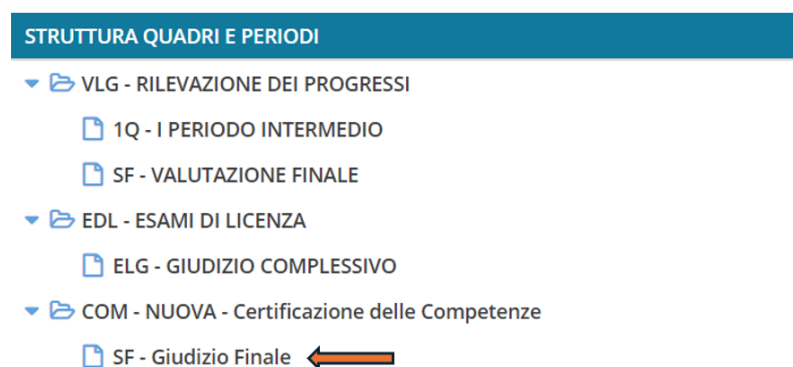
STRUTTURA QUADRI E PERIODI

VLG - RILEVAZIONE DEI PROGRESSI

1Q - I PERIODO INTERMEDIO

SF - VALUTAZIONE FINALE

EDL - ESAMI DI LICENZA

ELG - GIUDIZIO COMPLESSIVO

COM - NUOVA - Certificazione delle Competenze

SF - Giudizio Finale